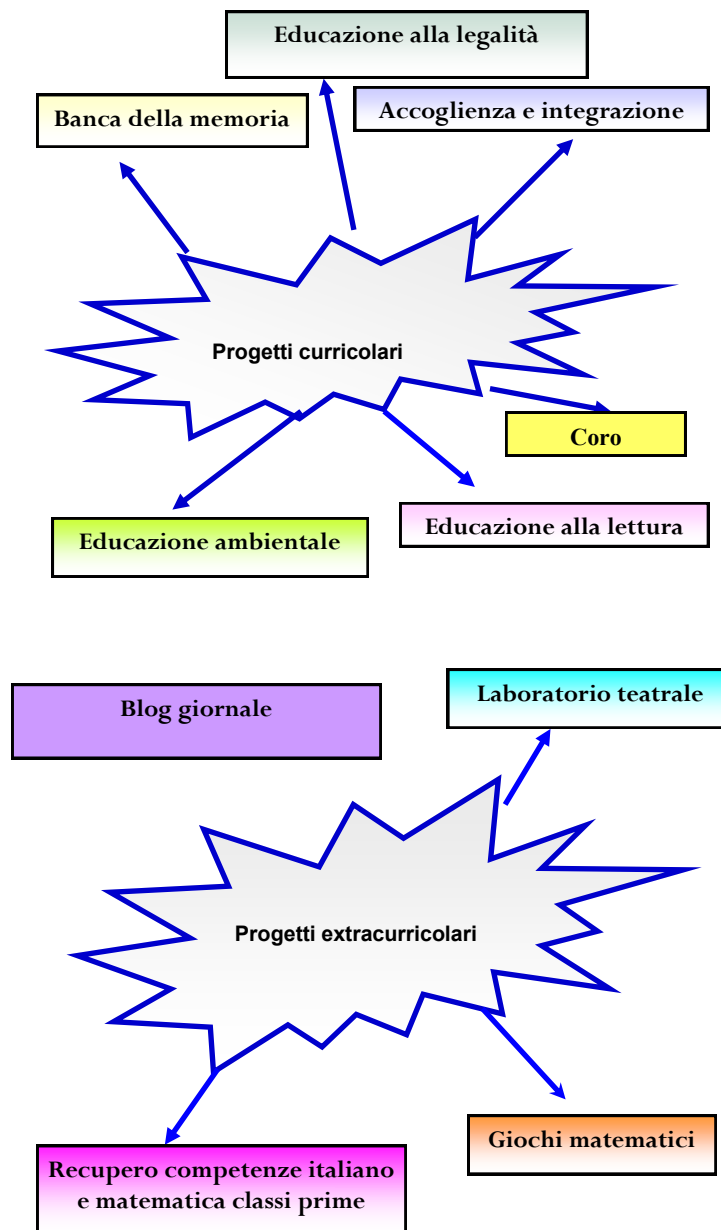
Educazione alla legalità

Banca della memoria

Accoglienza e integrazione

Progetti curricolari

Coro

Educazione alla lettura

Educazione ambientale

Blog giornale

Laboratorio teatrale

Progetti extracurricolari

Giochi matematici

Recupero competenze italiano e matematica classi prime